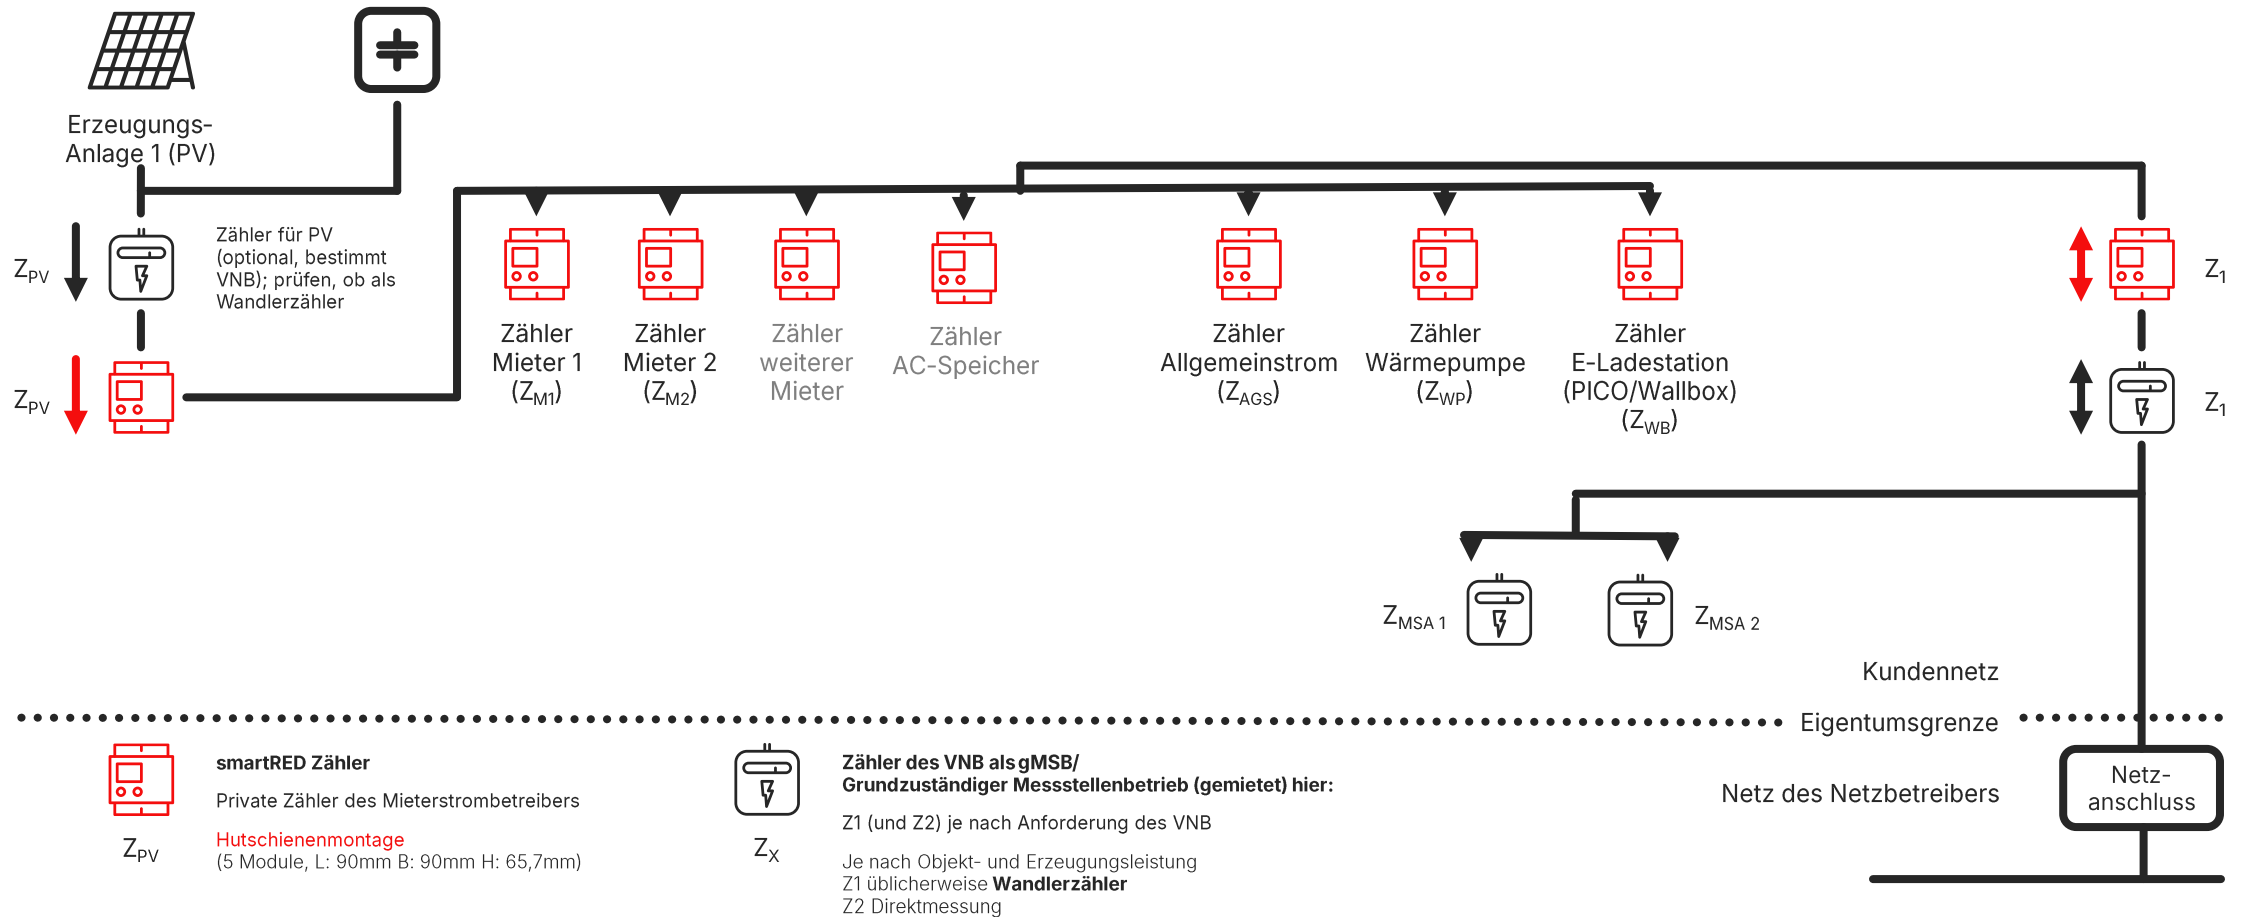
Erzeugungs-Anlage 1 (PV)

$Z_{PV}$

Zähler für PV (optional, bestimmt VNB); prüfen, ob als Wandlerzähler

$Z_{PV}$

Zähler Mieter 1 ($Z_{M1}$)

Zähler Mieter 2 ($Z_{M2}$)

Zähler weiterer Mieter

Zähler AC-Speicher

Zähler Allgemeinstrom ($Z_{AGS}$)

Zähler Wärmepumpe ($Z_{WP}$)

Zähler E-Ladestation (PICO/Wallbox) ($Z_{WB}$)

$Z_1$

$Z_1$

$Z_{MSA\ 1}$

$Z_{MSA\ 2}$

Kundennetz

Eigentumsgrenze

Netz des Netzbetreibers

Netz-anschluss

smartRED Zähler

Private Zähler des Mieterstrombetreibers

Hutschienenmontage
(5 Module, L: 90mm B: 90mm H: 65,7mm)

$Z_{PV}$

$Z_X$

Zähler des VNB als gMSB/
Grundzuständiger Messstellenbetrieb (gemietet) hier:

Z1 (und Z2) je nach Anforderung des VNB

Je nach Objekt- und Erzeugungsleistung
Z1 üblicherweise Wandlerzähler
Z2 Direktmessung